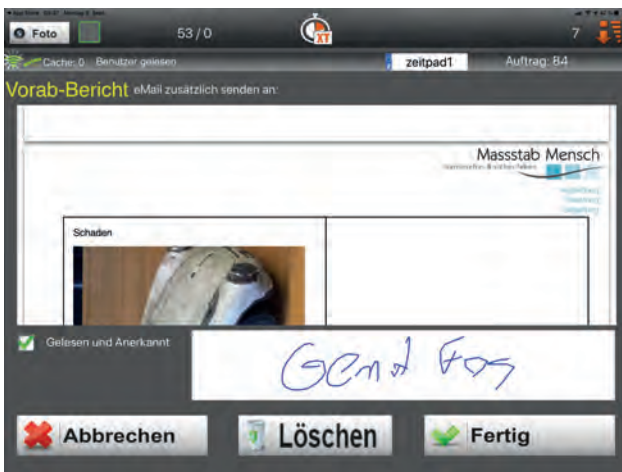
Foto

53 / 0

XT

7

Cache: 0 Benutzer gelesen

zeitpad1

Auftrag: 84

Vorab-Bericht eMail zusätzlich senden an:

Massstab Mensch

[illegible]

Schaden

Gelesen und Anerkannt

Gerd Fos

Abbrechen

Löschen

Fertig